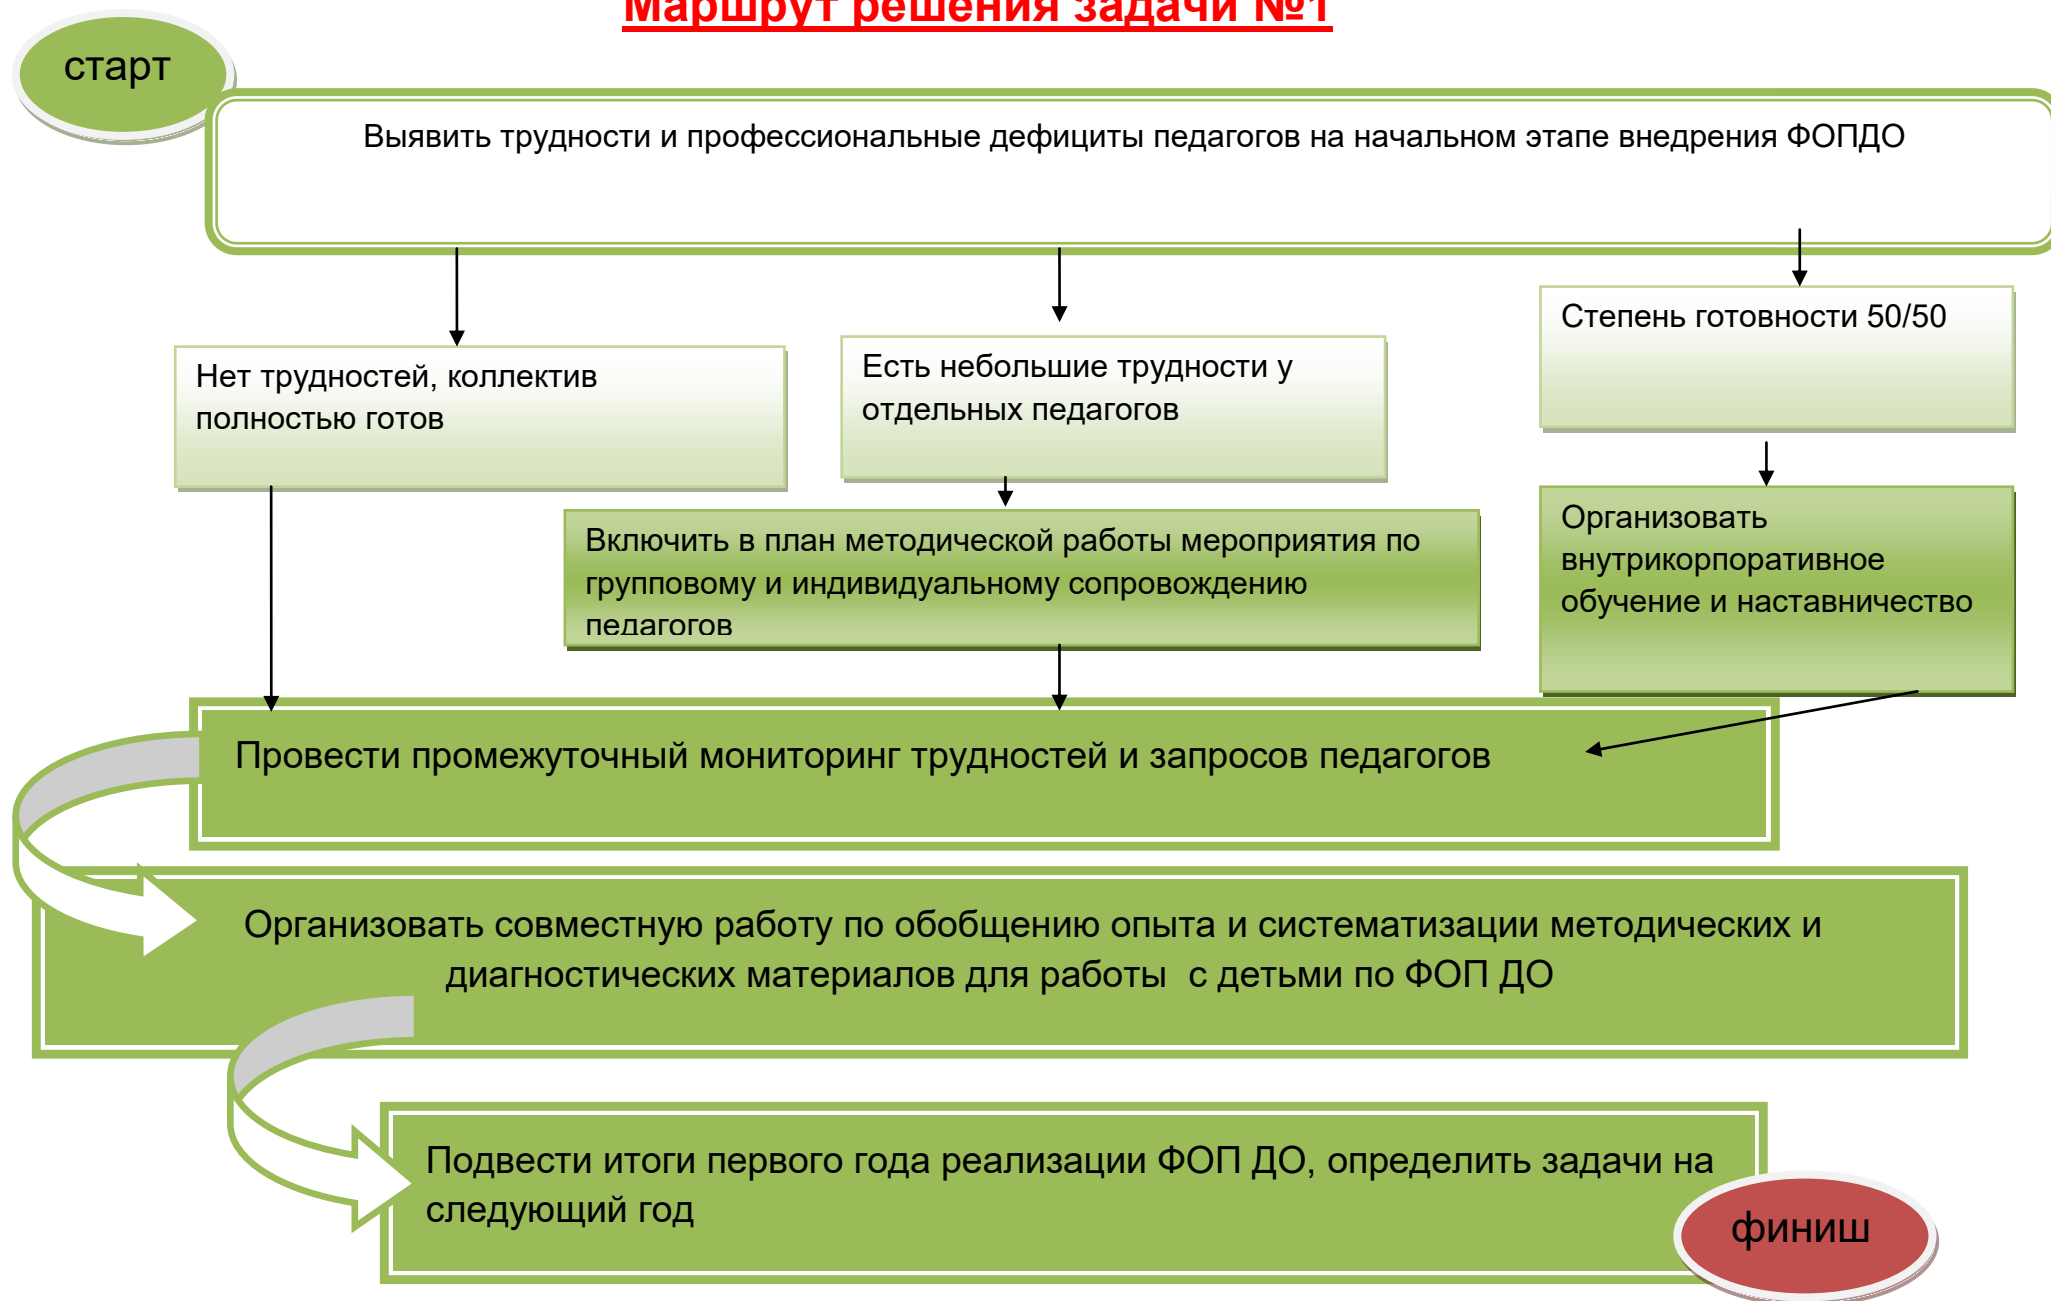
Маршрут решения задачи №1

старт

Выявить трудности и профессиональные дефициты педагогов на начальном этапе внедрения ФОПДО

Нет трудностей, коллектив полностью готов

Есть небольшие трудности у отдельных педагогов

Степень готовности 50/50

Включить в план методической работы мероприятия по групповому и индивидуальному сопровождению педагогов

Организовать внутрикорпоративное обучение и наставничество

Провести промежуточный мониторинг трудностей и запросов педагогов

Организовать совместную работу по обобщению опыта и систематизации методических и диагностических материалов для работы с детьми по ФОП ДО

Подвести итоги первого года реализации ФОП ДО, определить задачи на следующий год

финиш